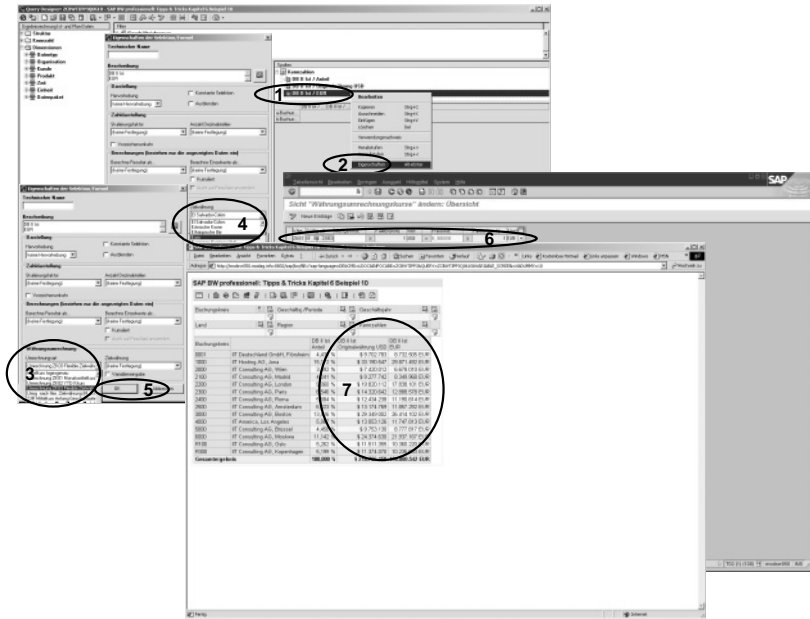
Query Designer ZCRWTIPP10X10 - SAP BW professionell: Tipps & Tricks Kapitel 6 Beispiel 10

Eigenschaften der Selektion/Formel

Technischer Name

Beschreibung

Darstellung

Konstante Selektion

Ausblenden

Zahlendarstellung

Kennzahlen

DB II Ist / Anteil

Bearbeiten

Eigenschaften

1

2

Sicht "Währungsumrechnungskurse" ändern: Übersicht

6

SAP

Eigenschaften der Selektion/Formel

Technischer Name

Beschreibung

Darstellung

Konstante Selektion

Ausblenden

Zahlendarstellung

4

Währungsumrechnung

3

5

SAP BW professionell: Tipps & Tricks Kapitel 6 Beispiel 10

Buchungskreis

Geschäftsj./Periode

Geschäftsjahr

Land

Region

Kennzahlen

Buchungskreis

DB II Ist Anteil

DB II Ist Originalwährung USD

DB II Ist EUR

| | | | | |
|---|---|---|---|---|
| 0001 | IT Deutschland GmbH, Frankfurt | 4,40 % | $ 9.752.193 | 8.732.505 EUR |
| 1000 | IT Holding AG, Jena | 10,12 % | $ 33.390.847 | 29.871.880 EUR |
| 2000 | IT Consulting AG, Wien | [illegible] | $ 7.430.812 | 6.676.013 EUR |
| 2100 | IT Consulting AG, Madrid | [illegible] | $ 9.377.742 | 8.348.968 EUR |
| 2200 | IT Consulting AG, London | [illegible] | $ 19.820.112 | 17.636.101 EUR |
| 2300 | IT Consulting AG, Paris | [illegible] | $ 14.330.642 | 12.886.578 EUR |
| 2400 | IT Consulting AG, Roma | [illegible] | $ 12.454.298 | 11.116.914 EUR |
| 2500 | IT Consulting AG, Amsterdam | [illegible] | $ 13.374.789 | 11.867.292 EUR |
| 3000 | IT America, Boston | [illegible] | $ 29.349.882 | 26.418.102 EUR |
| 4000 | IT America, Los Angeles | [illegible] | $ 13.603.126 | 11.747.913 EUR |
| 5000 | IT Consulting AG, Brüssel | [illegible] | $ 6.753.136 | 6.777.847 EUR |
| 6000 | IT Consulting AG, Moskau | 11,142 % | $ 24.974.036 | 21.937.107 EUR |
| 8100 | IT Consulting AG, Oslo | 6,282 % | $ 11.611.365 | 10.365.220 EUR |
| 9000 | IT Consulting AG, Kopenhagen | 6,199 % | $ 11.374.978 | 10.236.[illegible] EUR |
| Gesamtergebnis | | 100,000 % | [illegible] | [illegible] EUR |

7